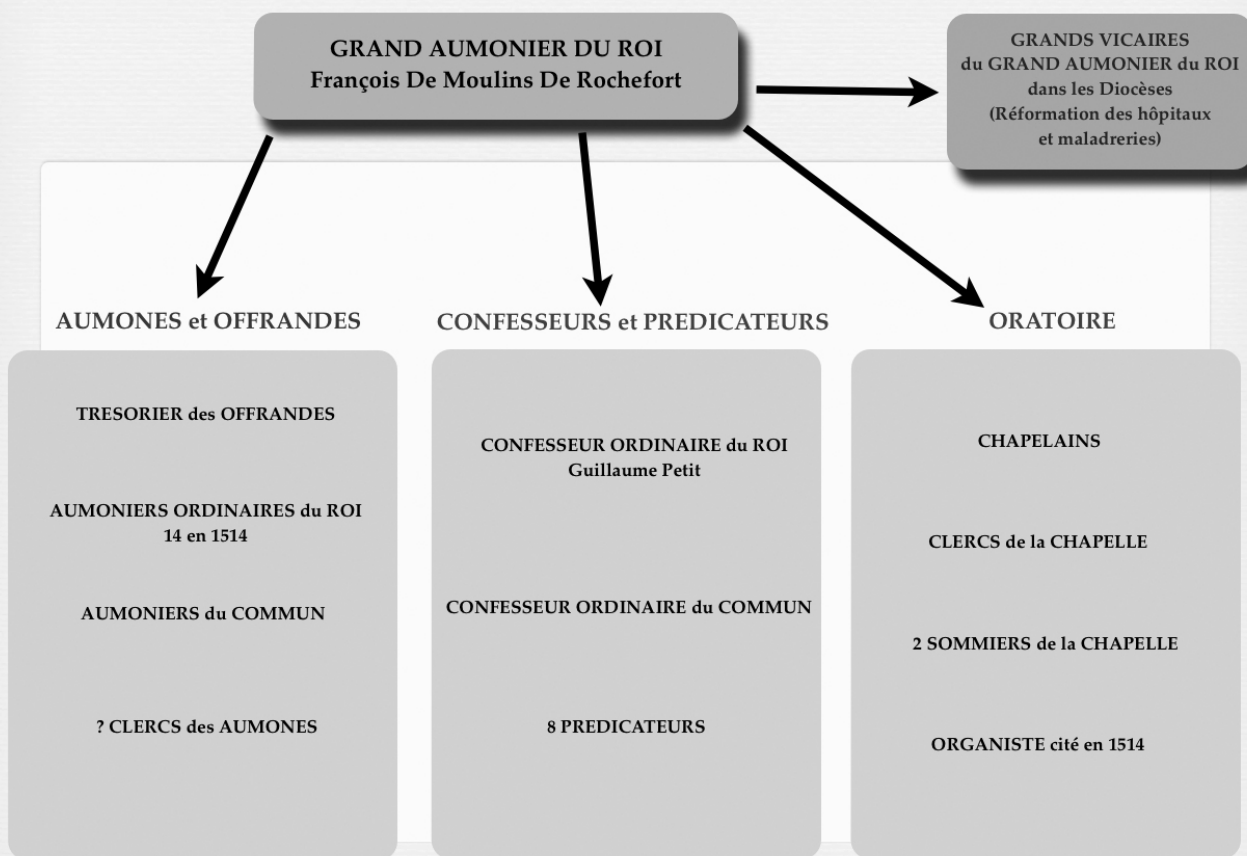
GRAND AUMONIER DU ROI
François De Moulins De Rochefort

GRANDS VICAIRES
du GRAND AUMONIER du ROI
dans les Diocèses
(Réformation des hôpitaux
et maladreries)

AUMONES et OFFRANDES

TRESORIER des OFFRANDES

AUMONIERS ORDINAIRES du ROI
14 en 1514

AUMONIERS du COMMUN

? CLERCS des AUMONES

CONFESSEURS et PREDICATEURS

CONFESSEUR ORDINAIRE du ROI
Guillaume Petit

CONFESSEUR ORDINAIRE du COMMUN

8 PREDICATEURS

ORATOIRE

CHAPELAINS

CLERCS de la CHAPELLE

2 SOMMIERS de la CHAPELLE

ORGANISTE cité en 1514